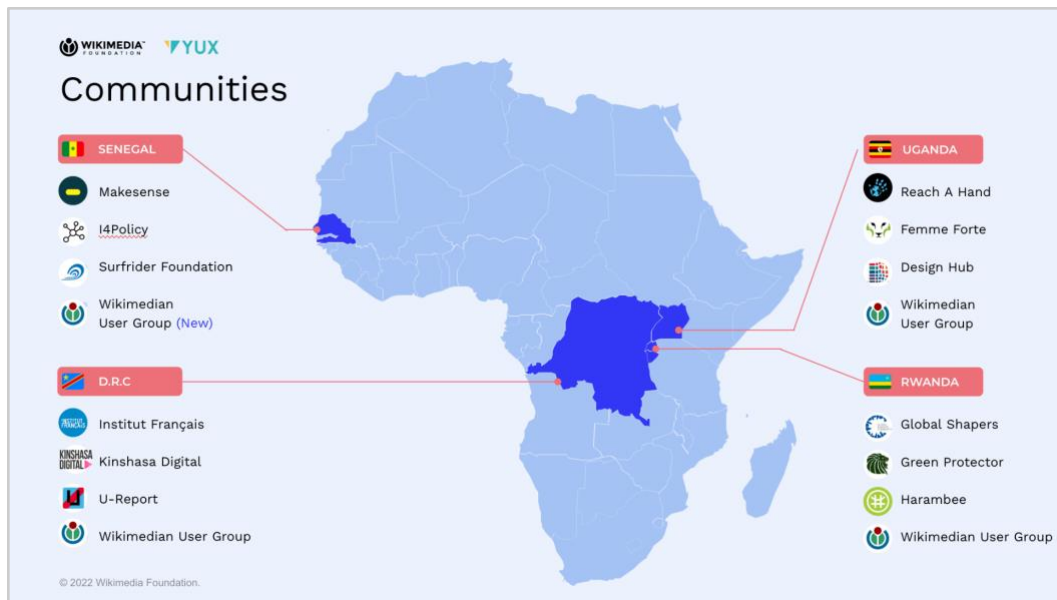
WIKIMEDIA FOUNDATION YUX

Communities

SENEGAL

Makesense

I4Policy

Surfrider Foundation

Wikimedian User Group (New)

D.R.C

Institut Français

KINSHASA DIGITAL Kinshasa Digital

U-Report

Wikimedian User Group

UGANDA

Reach A Hand

Femme Forte

Design Hub

Wikimedian User Group

RWANDA

Global Shapers

Green Protector

Harambee

Wikimedian User Group

© 2022 Wikimedia Foundation.